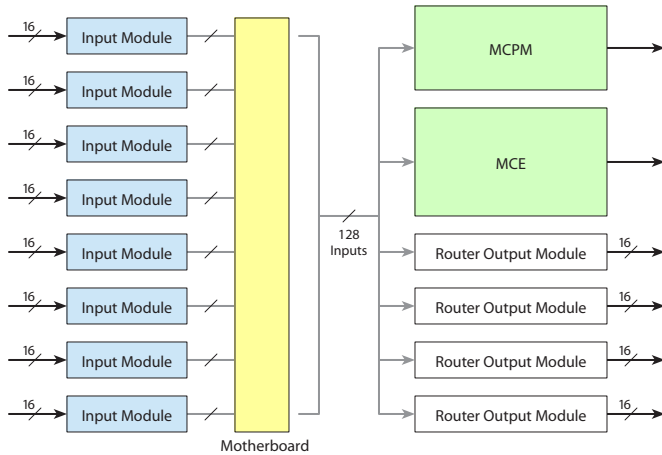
16
Input Module
16
Input Module
16
Input Module
16
Input Module
16
Input Module
16
Input Module
16
Input Module
16
Input Module

Motherboard

128
Inputs

MCPM

MCE

Router Output Module
16
Router Output Module
16
Router Output Module
16
Router Output Module
16